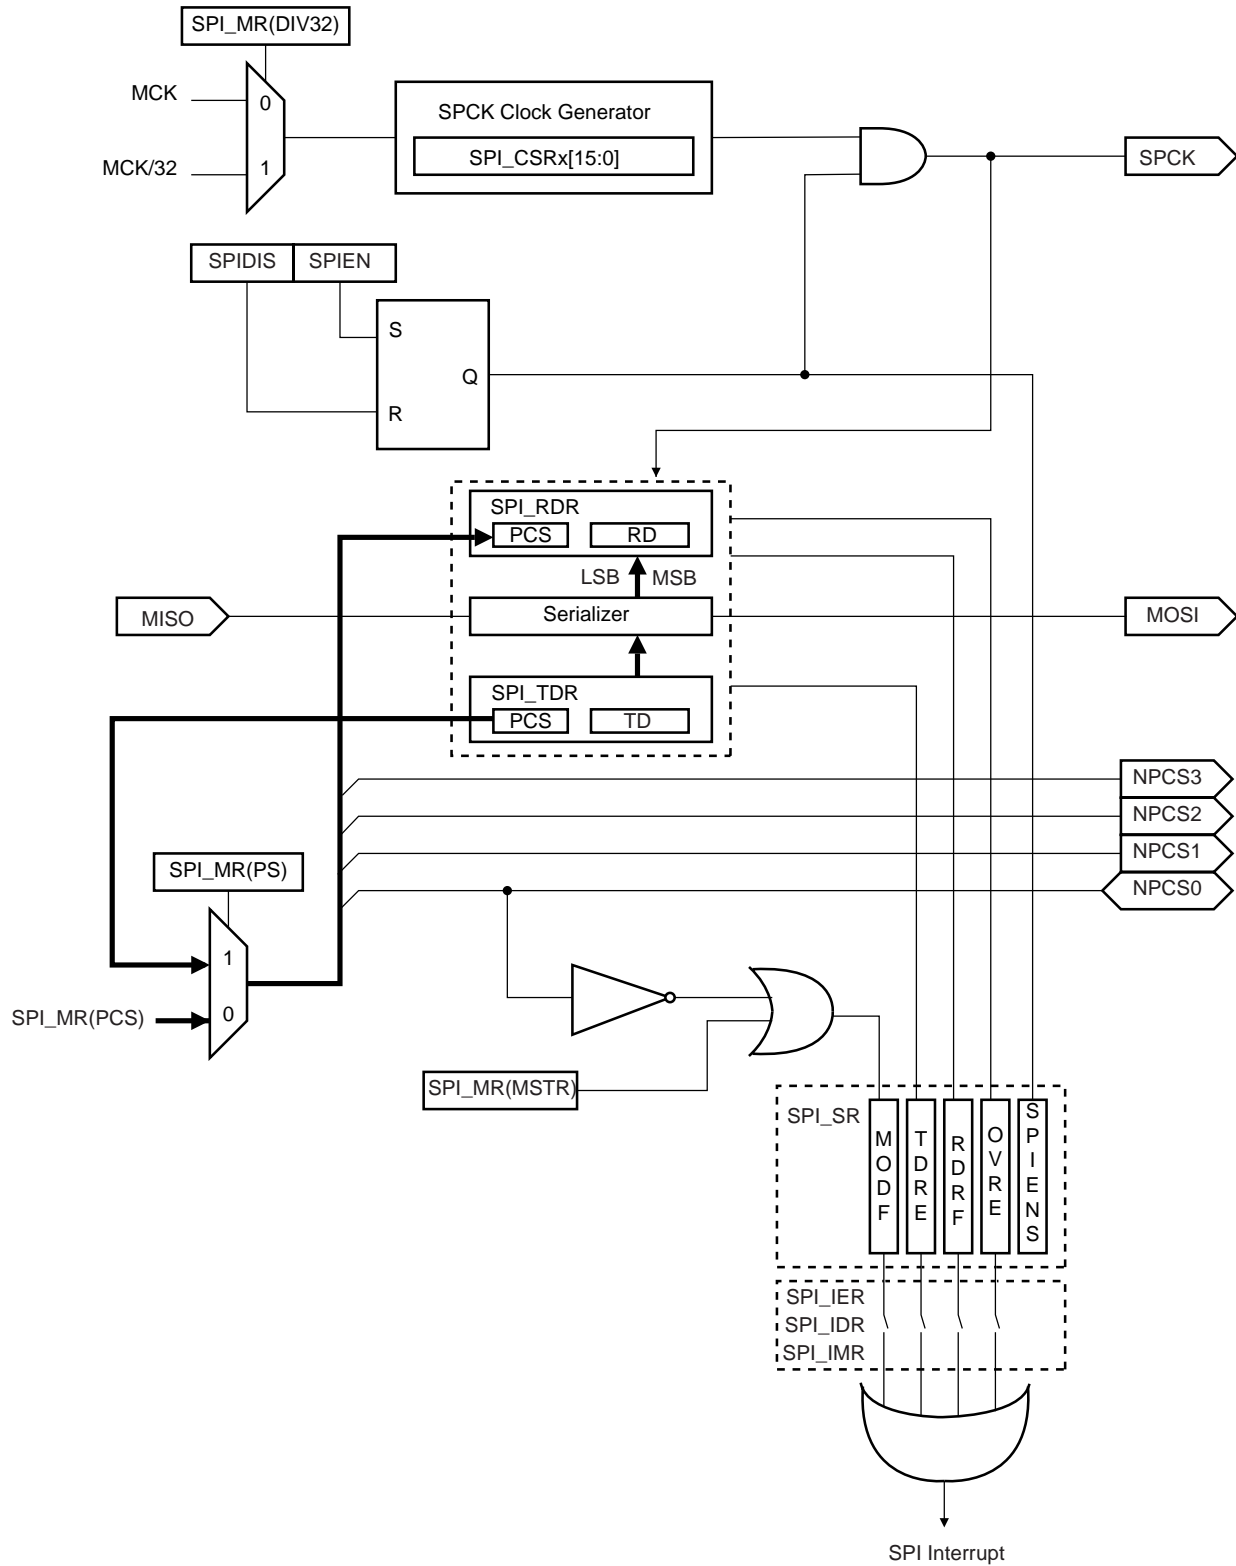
SPI_MR(DIV32)

MCK

0

MCK/32

1

SPCK Clock Generator

SPI_CSRx[15:0]

SPCK

SPIDIS

SPIEN

S

Q

R

SPI_RDR

PCS

RD

LSB

MSB

MISO

Serializer

MOSI

SPI_TDR

PCS

TD

NPCS3

NPCS2

NPCS1

SPI_MR(PS)

NPCS0

1

SPI_MR(PCS)

0

SPI_MR(MSTR)

SPI_SR

M O D F

T D R E

R D R F

O V R E

S P I E N S

SPI_IER

SPI_IDR

SPI_IMR

SPI Interrupt